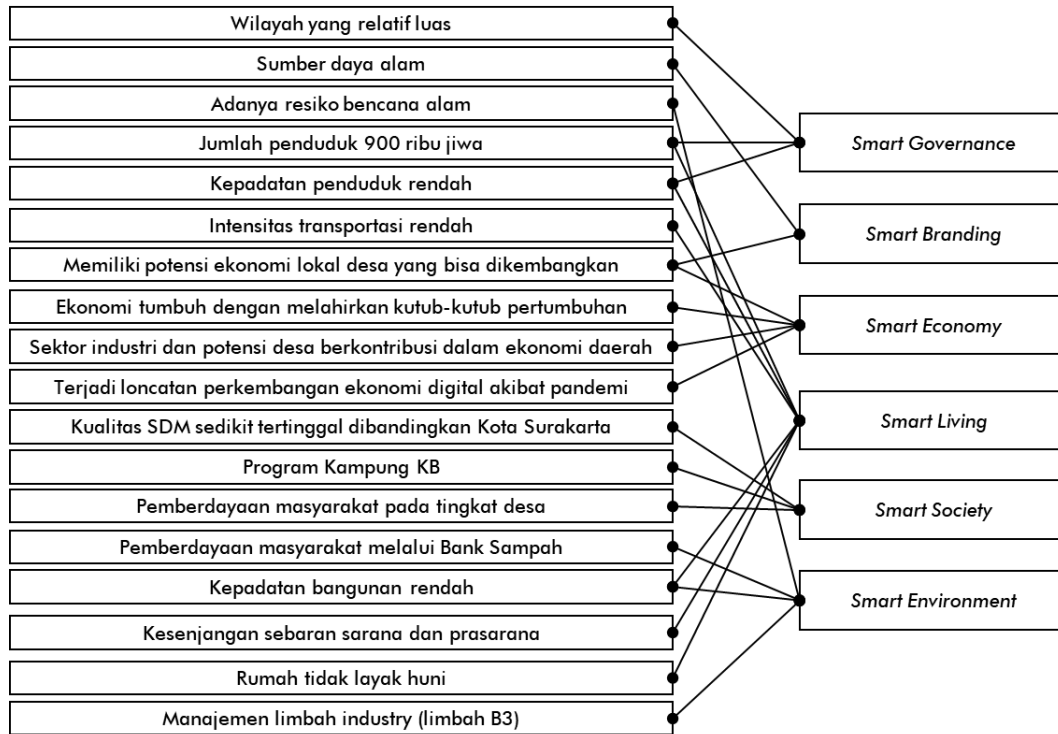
Wilayah yang relatif luas
Sumber daya alam
Adanya resiko bencana alam
Jumlah penduduk 900 ribu jiwa
Kepadatan penduduk rendah
Intensitas transportasi rendah
Memiliki potensi ekonomi lokal desa yang bisa dikembangkan
Ekonomi tumbuh dengan melahirkan kutub-kutub pertumbuhan
Sektor industri dan potensi desa berkontribusi dalam ekonomi daerah
Terjadi loncatan perkembangan ekonomi digital akibat pandemi
Kualitas SDM sedikit tertinggal dibandingkan Kota Surakarta
Program Kampung KB
Pemberdayaan masyarakat pada tingkat desa
Pemberdayaan masyarakat melalui Bank Sampah
Kepadatan bangunan rendah
Kesenjangan sebaran sarana dan prasarana
Rumah tidak layak huni
Manajemen limbah industry (limbah B3)

Smart Governance
Smart Branding
Smart Economy
Smart Living
Smart Society
Smart Environment